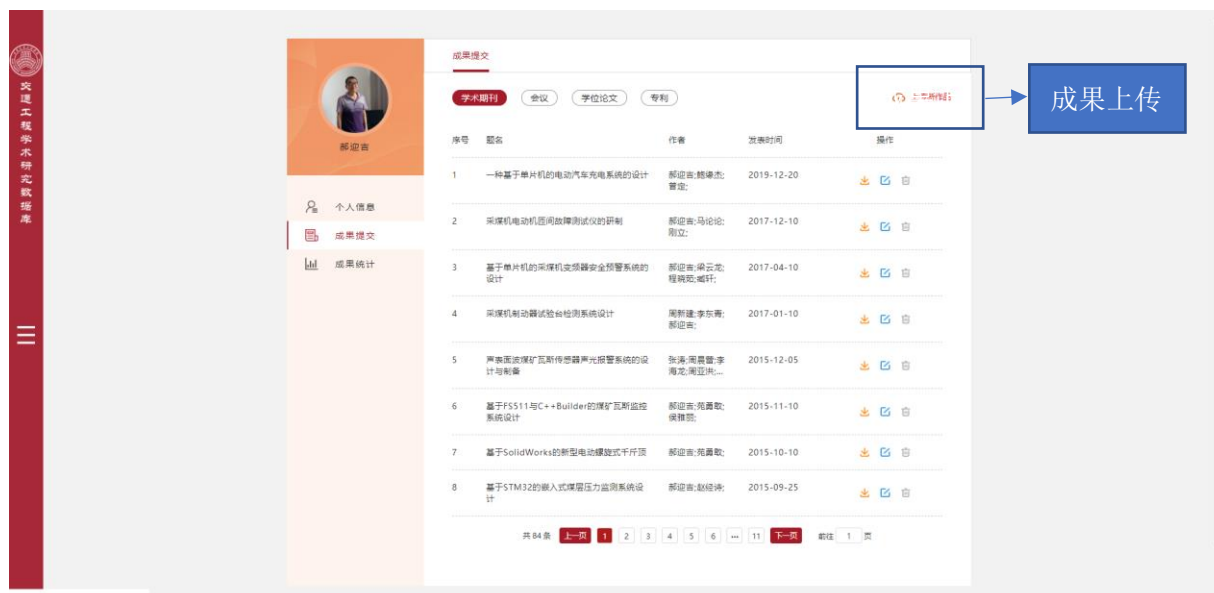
交通工程学术研究数据库

郝迎吉

个人信息
成果提交
成果统计

成果提交

学术期刊 会议 学位论文 专利

上传新作品

成果上传

| 序号 | 题名 | 作者 | 发表时间 | 操作 |
|---|---|---|---|---|
| 1 | 一种基于单片机的电动汽车充电系统的设计 | 郝迎吉;魏谦杰;曹迎; | 2019-12-20 | |
| 2 | 采煤机电动机匝间故障测试仪的研制 | 郝迎吉;马论论;刚立; | 2017-12-10 | |
| 3 | 基于单片机的采煤机变频器安全预警系统的设计 | 郝迎吉;梁云龙;程晓阳;臧轩; | 2017-04-10 | |
| 4 | 采煤机制动器试验台检测系统设计 | 周新建;李东青;郝迎吉; | 2017-01-10 | |
| 5 | 声表面波煤矿瓦斯传感器声光报警系统的设计与制备 | 张涛;周易普;李海龙;周亚洪;... | 2015-12-05 | |
| 6 | 基于FS511与C++Builder的煤矿瓦斯监控系统设计 | 郝迎吉;苑勇敢;侯雅丽; | 2015-11-10 | |
| 7 | 基于SolidWorks的新型电动螺旋式千斤顶 | 郝迎吉;苑勇敢; | 2015-10-10 | |
| 8 | 基于STM32的嵌入式煤层压力监测系统设计 | 郝迎吉;赵经涛; | 2015-09-25 | |

共 84 条 上一页 1 2 3 4 5 6 ... 11 下一页 前往 1 页